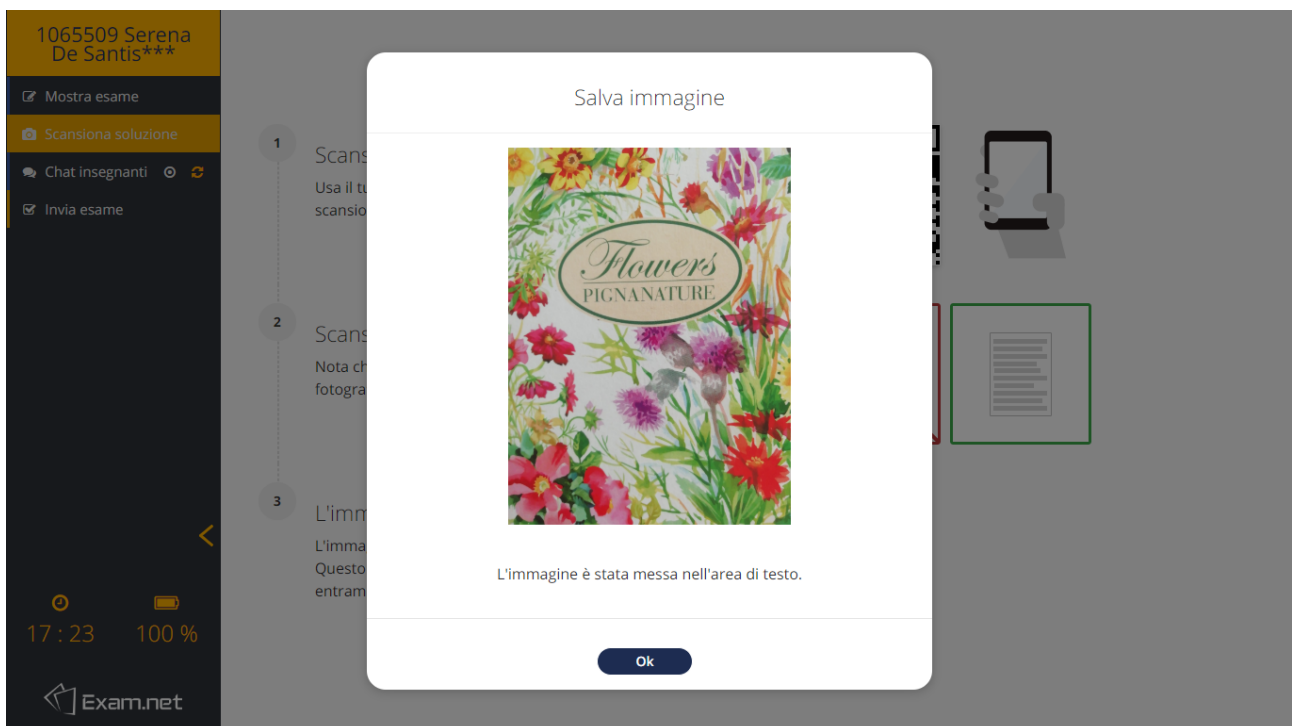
1065509 Serena De Santis***

Mostra esame

Scansiona soluzione

Chat insegnanti

Invia esame

17 : 23 100 %

Exam.net

1

Scans

Usa il tu scansio

2

Scans

Nota ch fotogra

3

L'imm

L'imma Questo entram

Salva immagine

Flowers
PIGNANATURE

L'immagine è stata messa nell'area di testo.

Ok